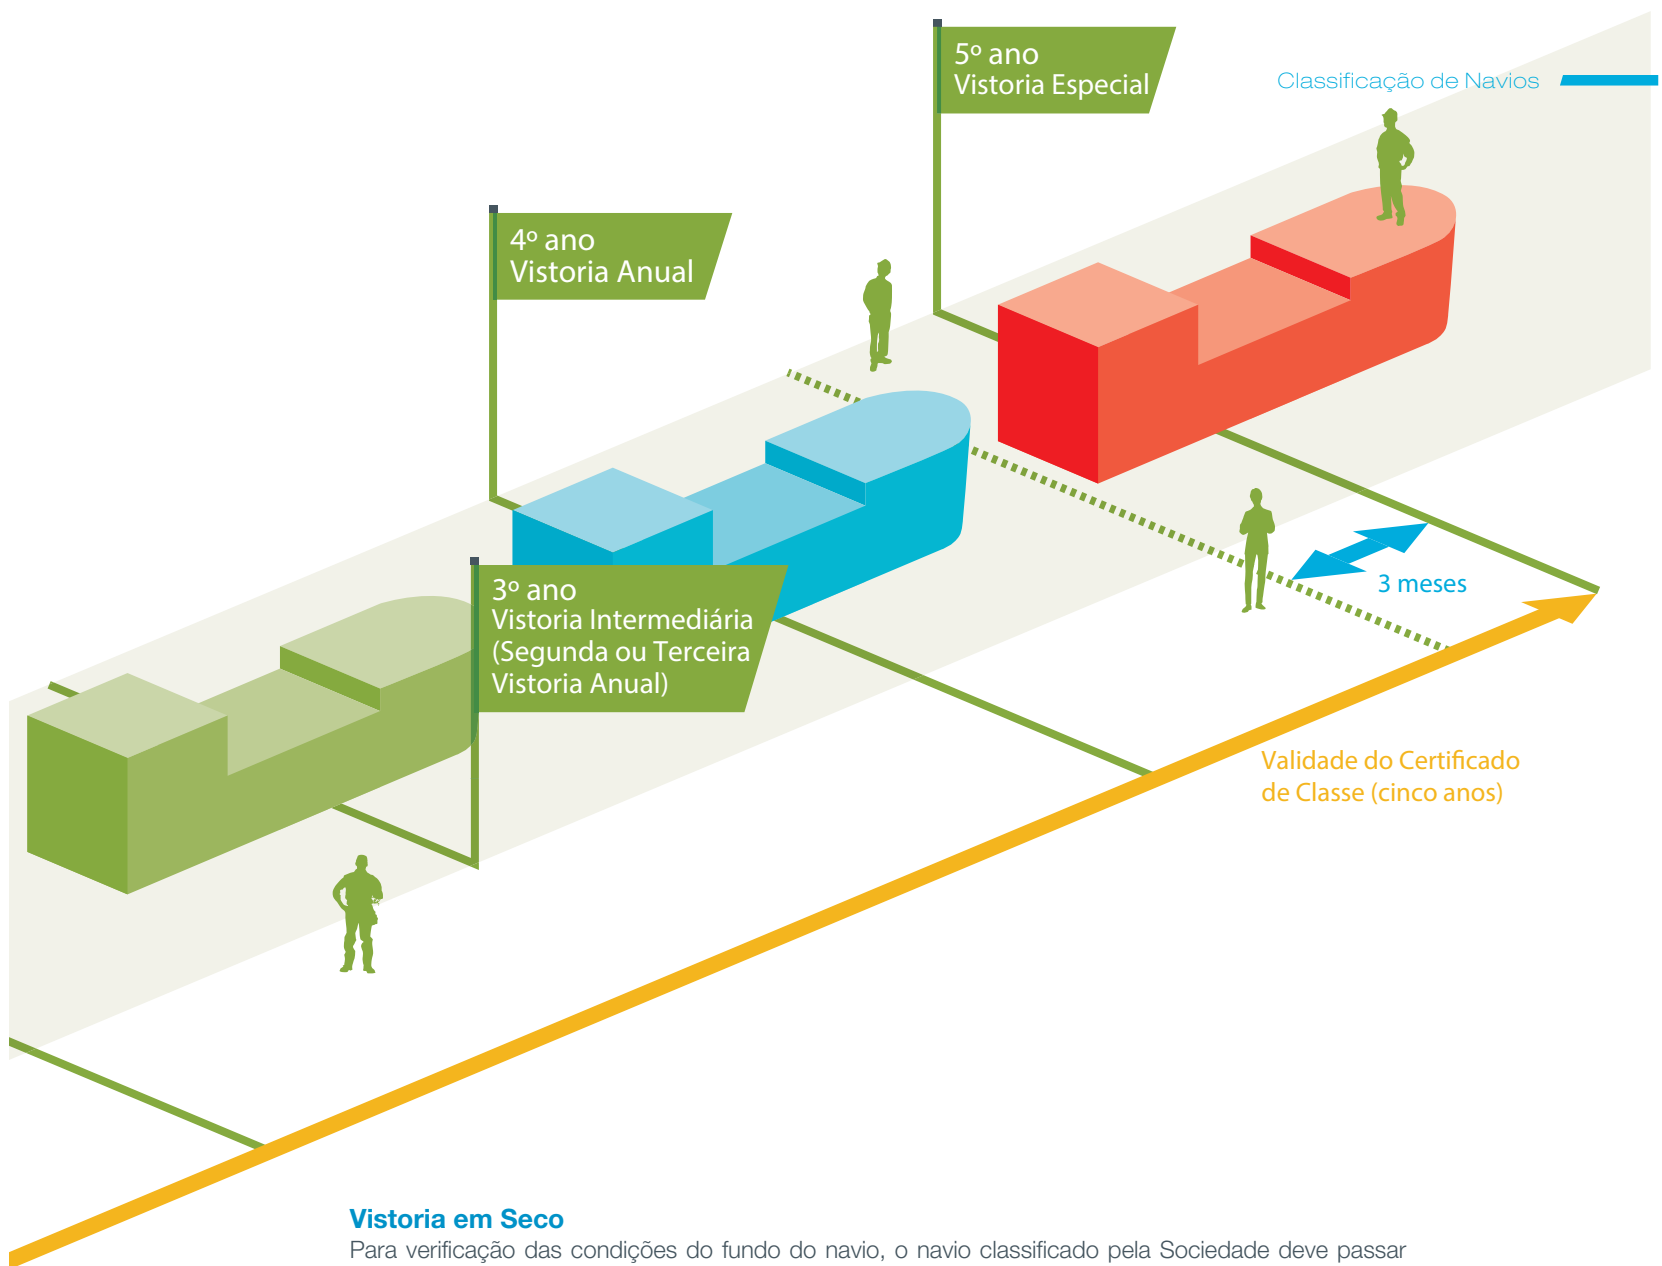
Classificação de Navios

5º ano
Vistoria Especial

4º ano
Vistoria Anual

3 meses

3º ano
Vistoria Intermediária
(Segunda ou Terceira
Vistoria Anual)

Validade do Certificado
de Classe (cinco anos)

Vistoria em Seco
Para verificação das condições do fundo do navio, o navio classificado pela Sociedade deve passar